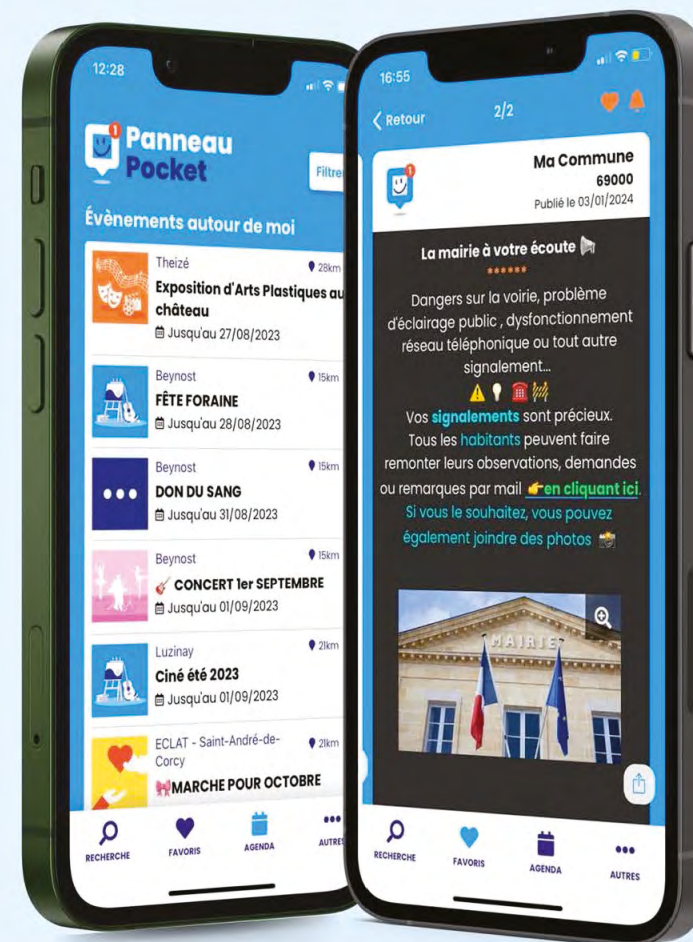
12:28

Panneau Pocket

Filtre

Évènements autour de moi

Theizé
28km
Exposition d'Arts Plastiques au château
Jusqu'au 27/08/2023

Beynost
15km
FÊTE FORAINE
Jusqu'au 28/08/2023

Beynost
15km
DON DU SANG
Jusqu'au 31/08/2023

Beynost
15km
CONCERT 1er SEPTEMBRE
Jusqu'au 01/09/2023

Luzinay
21km
Ciné été 2023
Jusqu'au 01/09/2023

ECLAT - Saint-André-de-Corcy
21km
MARCHE POUR OCTOBRE

RECHERCHE
FAVORIS
AGENDA
AUTRES

16:55

Retour
2/2

Ma Commune
69000
Publié le 03/01/2024

La mairie à votre écoute
******
Dangers sur la voirie, problème d'éclairage public , dysfonctionnement réseau téléphonique ou tout autre signalement...
Vos signalements sont précieux.
Tous les habitants peuvent faire remonter leurs observations, demandes ou remarques par mail en cliquant ici.
Si vous le souhaitez, vous pouvez également joindre des photos

MAIRIE

RECHERCHE
FAVORIS
AGENDA
AUTRES